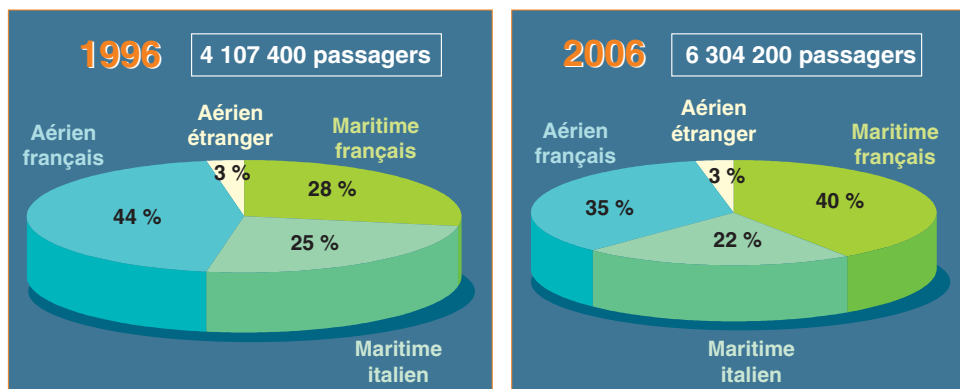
1996

4 107 400 passagers

Aérien français

Aérien étranger

Maritime français

3 %

28 %

44 %

25 %

Maritime italien

2006

6 304 200 passagers

Aérien français

Aérien étranger

Maritime français

3 %

35 %

40 %

22 %

Maritime italien